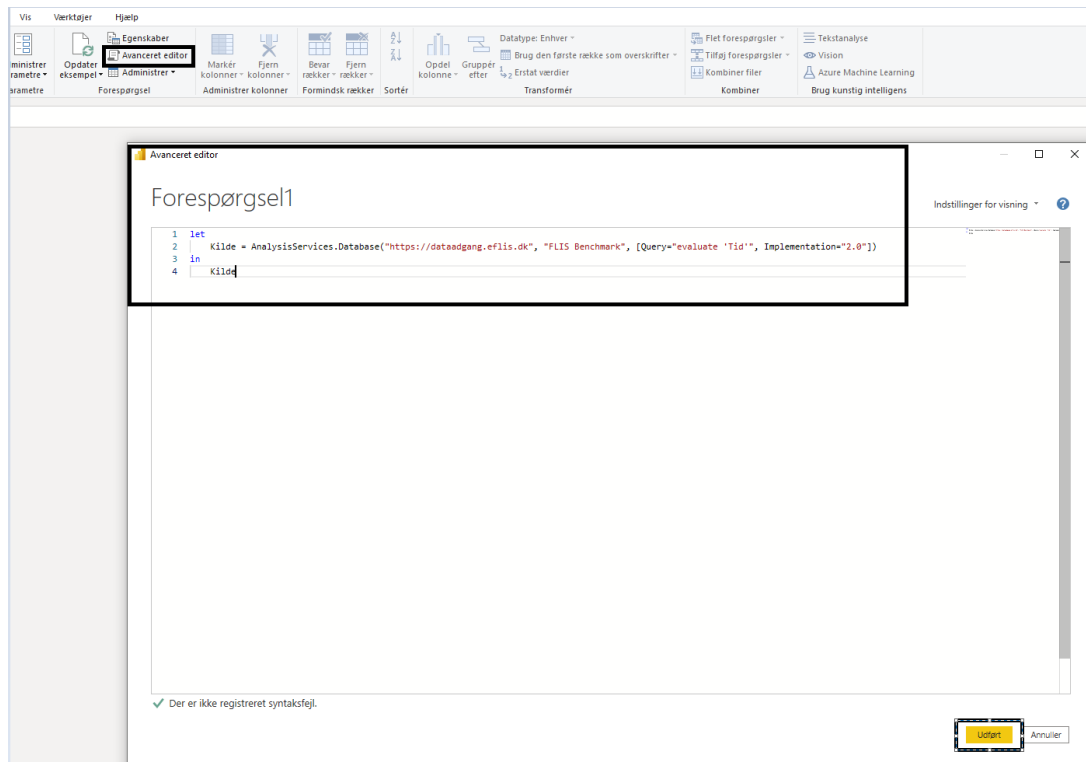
Vis Værktøjer Hjælp

ministrer rametre ▾
arametre

Opdater eksempel ▾
Egenskaber
Avanceret editor
Administrer ▾
Forespørgsel

Markér kolonner ▾
Fjern kolonner ▾
Administrer kolonner

Bevar rækker ▾
Fjern rækker ▾
Formindsk rækker

Sortér

Opdel kolonne ▾
Gruppér efter
Datatype: Enhver ▾
Brug den første række som overskrifter ▾
Erstat værdier
Transformér

Flet forespørgsler ▾
Tilføj forespørgsler ▾
Kombiner filer
Kombiner

Tekstanalyse
Vision
Azure Machine Learning
Brug kunstig intelligens

Avanceret editor

Forespørgsel1

Indstillinger for visning ▾

1 let
2 Kilde = AnalysisServices.Database("https://dataadgang.eflis.dk", "FLIS Benchmark", [Query="evaluate 'Tid'", Implementation="2.0"])
3 in
4 Kilde

✓ Der er ikke registreret syntaksfejl.

Udført Annuller